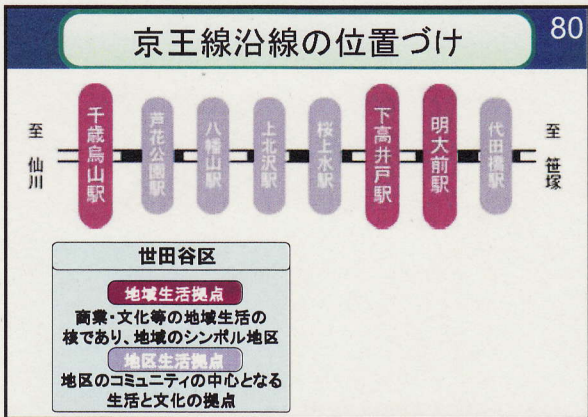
京王線沿線の位置づけ

80

至 仙川

千歳烏山駅

芦花公園駅

八幡山駅

上北沢駅

桜上水駅

下高井戸駅

明大前駅

代田橋駅

至 笹塚

世田谷区

地域生活拠点

商業・文化等の地域生活の核であり、地域のシンボル地区

地区生活拠点

地区のコミュニティの中心となる生活と文化の拠点